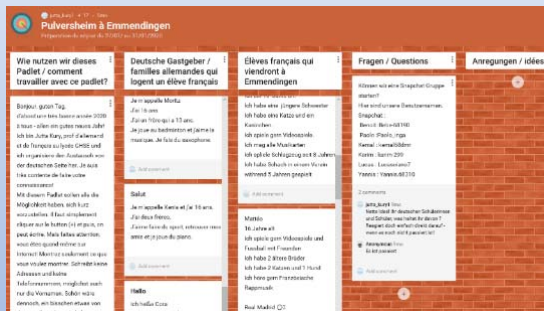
jutta_kuryll • 17 • 1mo

Pulversheim à Emmendingen

Préparation du séjour du 20/03 au 31/03/2023

Wie nutzen wir dieses Padlet / comment travailler avec ce padlet?

Bonjour, guten Tag, d'abord une très bonne année 2023 à tous - allen ein gutes neues Jahr! Ich bin Jutta Kury, prof d'allemand et de français au lycée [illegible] et je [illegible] organisière des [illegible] von der deutschen Seite her. Je suis très contente de faire votre connaissance! Mit diesem Padlet wollen wir die Möglichkeit haben, sich kurz vorzustellen. Il faut simplement cliquer sur le button (+) et puis, on peut écrire. Mais faites attention, vous êtes quand même sur Internet: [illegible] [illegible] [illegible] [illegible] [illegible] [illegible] Adressen und keine Telefonnummern, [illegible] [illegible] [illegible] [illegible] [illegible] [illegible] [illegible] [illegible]

Deutsche Gastgeber / familles allemandes qui logent un élève français

Je m'appelle Moritz. J'ai 16 ans. J'ai un frère qui a 13 ans. Je joue au badminton et j'aime la musique. Je fais du saxophone.

Add comment

Salut
Je m'appelle Kenia et j'ai 16 ans. J'ai deux frères. J'aime faire du sport, retrouver mes amis et je joue du piano.

Add comment

Hallo
ich heiße Cora

Élèves français qui viendront à Emmendingen

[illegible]
Ich habe eine jüngere Schwester
Ich habe eine Katze und ein Kaninchen
Ich spiele gern Videospiele
Ich mag alle Musikarten
Ich spiele Schlagzeug seit 8 Jahren
Ich habe Schach in einem Verein während 5 Jahren gespielt

Add comment

Mattéo
16 Jahre alt
ich spiele gern Videospiele und Fussball mit Freunden
Ich habe 2 ältere Brüder
Ich habe 2 Katzen und 1 Hund
Ich höre gern Französische Rapmusik
Real Madrid

Fragen / Questions

Können wir eine Snapchat Gruppe starten?
Hier sind unsere Benutzernamen, Snapchat :
Benoît: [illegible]
Paolo: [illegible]
Kenia: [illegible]
Kemal: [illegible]
Karim: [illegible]
Lucas: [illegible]
Yassine: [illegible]

2 comments

jutta_kuryll 1mo
Nette Idee! Ihr deutschen Schülerinnen und Schüler, was haltet ihr davon? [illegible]

Anonymous 1mo
Es ist gemacht

Add comment

Anregungen / idées